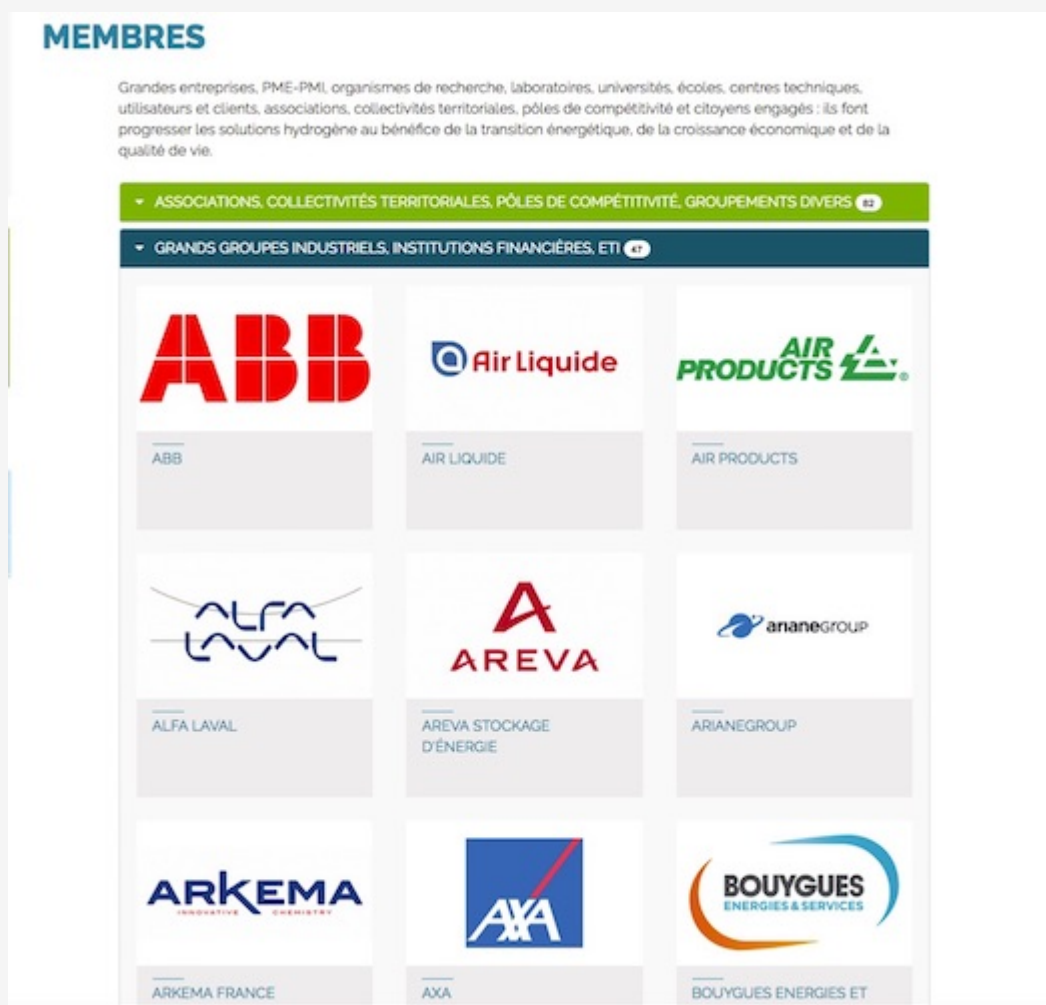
MEMBRES

Grandes entreprises, PME-PMI, organismes de recherche, laboratoires, universités, écoles, centres techniques, utilisateurs et clients, associations, collectivités territoriales, pôles de compétitivité et citoyens engagés : ils font progresser les solutions hydrogène au bénéfice de la transition énergétique, de la croissance économique et de la qualité de vie.

ASSOCIATIONS, COLLECTIVITÉS TERRITORIALES, PÔLES DE COMPÉTITIVITÉ, GROUPEMENTS DIVERS 82

GRANDS GROUPES INDUSTRIELS, INSTITUTIONS FINANCIÈRES, ETI 47

ABB

ABB

Air Liquide

AIR LIQUIDE

AIR PRODUCTS

AIR PRODUCTS

ALFA LAVAL

ALFA LAVAL

AREVA

AREVA STOCKAGE D'ÉNERGIE

arianeGROUP

ARIANEGROUP

ARKEMA INNOVATIVE CHEMISTRY

ARKEMA FRANCE

AXA

AXA

BOUYGUES ENERGIES & SERVICES

BOUYGUES ENERGIES ET